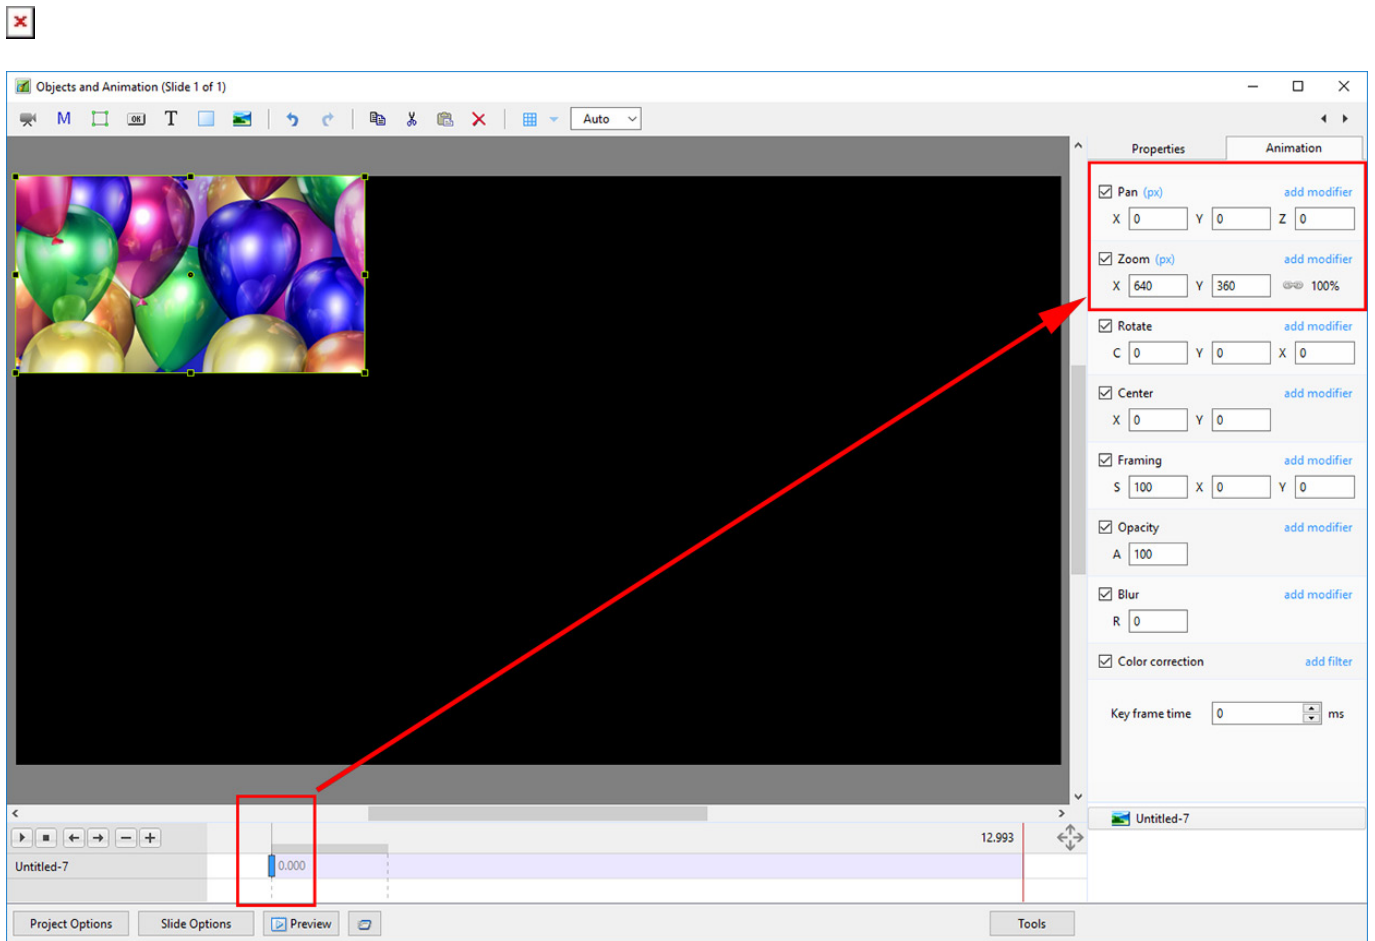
Objects and Animation (Slide 1 of 1)

M T Auto

Properties Animation

Pan (px) add modifier
X 0 Y 0 Z 0

Zoom (px) add modifier
X 640 Y 360 100%

Rotate add modifier
C 0 Y 0 X 0

Center add modifier
X 0 Y 0

Framing add modifier
S 100 X 0 Y 0

Opacity add modifier
A 100

Blur add modifier
R 0

Color correction add filter

Key frame time 0 ms

Untitled-7

12.993

Untitled-7 0.000

Project Options Slide Options Preview Tools